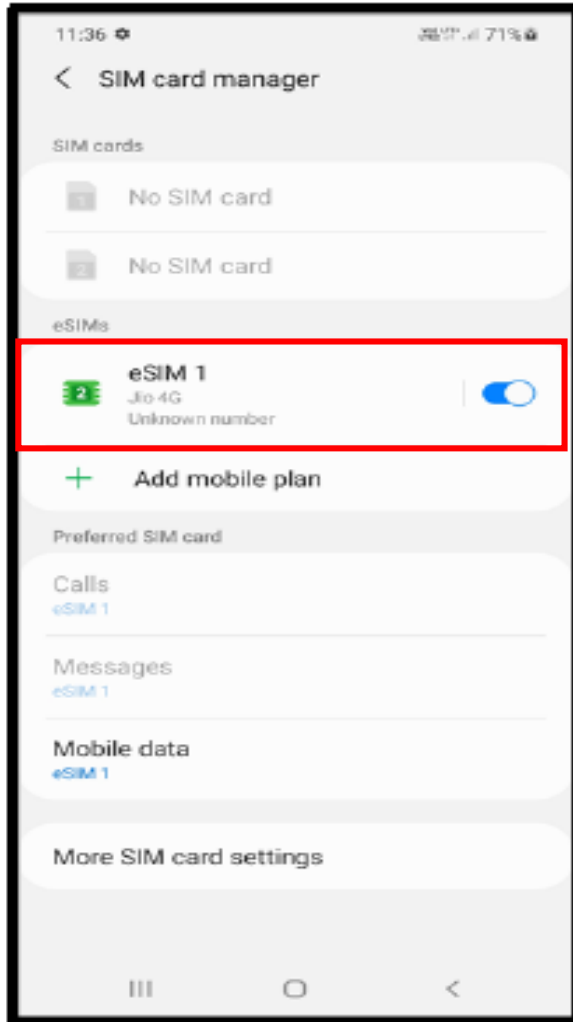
11:36 ✿ 71%

< SIM card manager

SIM cards

1 No SIM card

2 No SIM card

eSIMs

2 eSIM 1
Jio 4G
Unknown number

+ Add mobile plan

Preferred SIM card

Calls
eSIM 1

Messages
eSIM 1

Mobile data
eSIM 1

More SIM card settings